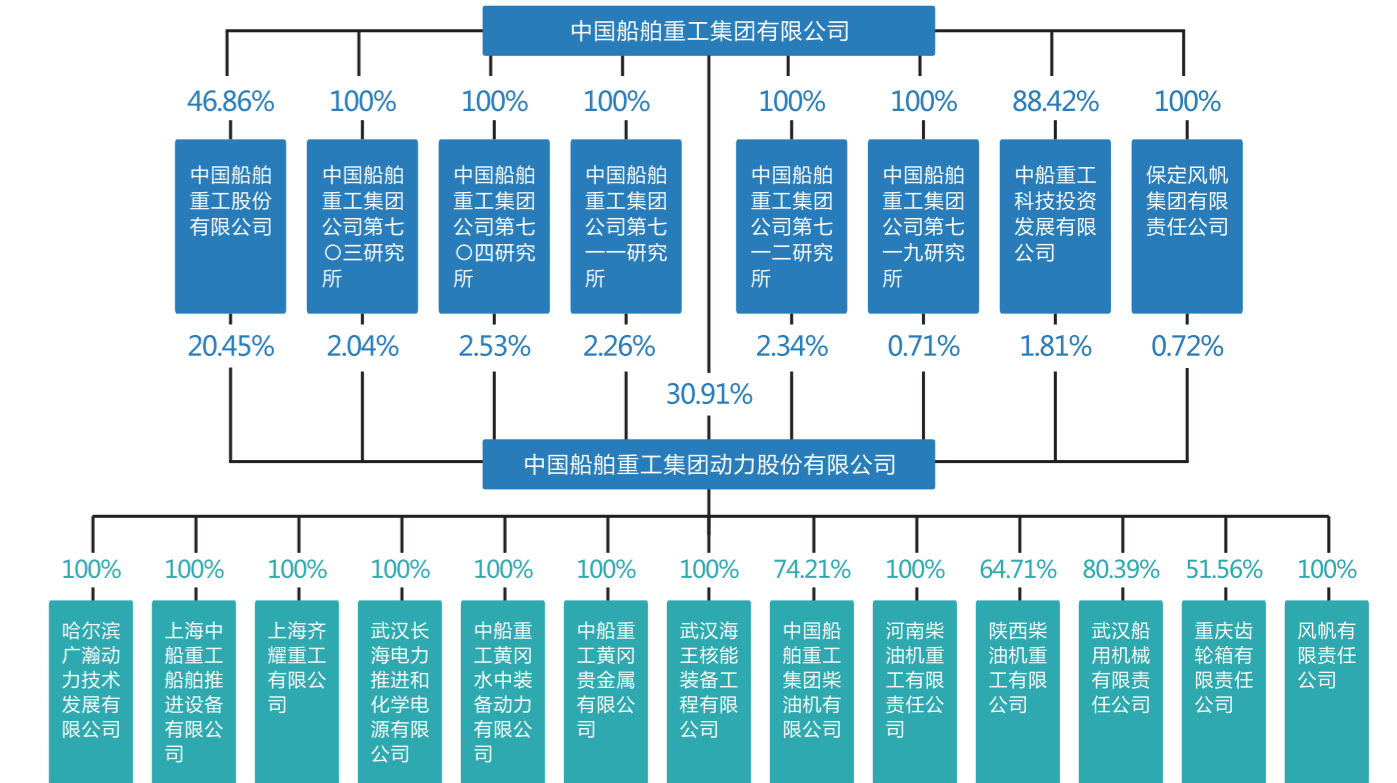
中国船舶重工集团有限公司

46.86%
中国船舶重工股份有限公司
20.45%

100%
中国船舶重工集团公司第七〇三研究所
2.04%

100%
中国船舶重工集团公司第七〇四研究所
2.53%

100%
中国船舶重工集团公司第七一一研究所
2.26%

30.91%

100%
中国船舶重工集团公司第七一二研究所
2.34%

100%
中国船舶重工集团公司第七一九研究所
0.71%

88.42%
中船重工科技投资发展有限公司
1.81%

100%
保定风帆集团有限责任公司
0.72%

中国船舶重工集团动力股份有限公司

100%
哈尔滨广瀚动力技术发展有限公司

100%
上海中船重工船舶推进设备有限公司

100%
上海齐耀重工有限公司

100%
武汉长海电力推进和化学电源有限公司

100%
中船重工黄冈水中装备动力有限公司

100%
中船重工黄冈贵金属有限公司

100%
武汉海王核能装备工程有限公司

74.21%
中国船舶重工集团柴油机有限公司

100%
河南柴油机重工有限责任公司

64.71%
陕西柴油机重工有限公司

80.39%
武汉船用机械有限责任公司

51.56%
重庆齿轮箱有限责任公司

100%
风帆有限责任公司